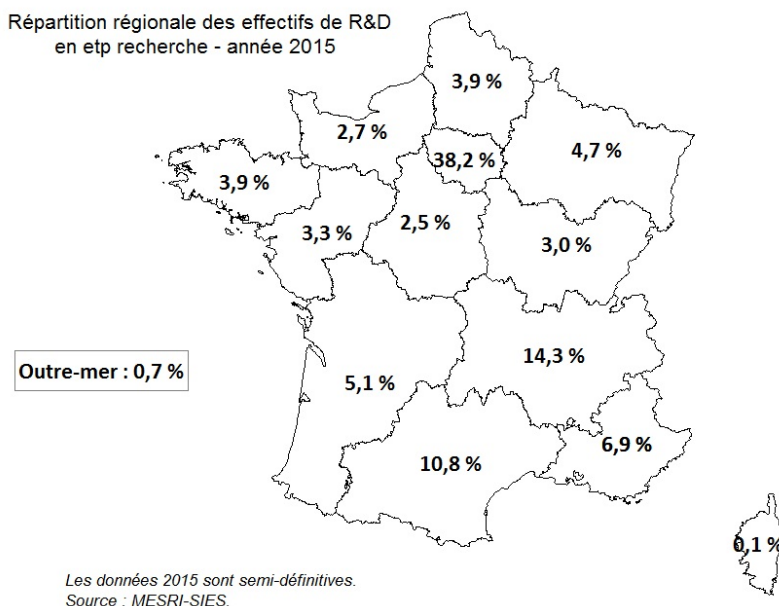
Répartition régionale des effectifs de R&D en etp recherche - année 2015

3,9 %

2,7 %

38,2 %

4,7 %

3,9 %

3,3 %

2,5 %

3,0 %

Outre-mer : 0,7 %

14,3 %

5,1 %

6,9 %

10,8 %

0,1 %

Les données 2015 sont semi-définitives.
Source : MESRI-SIES.